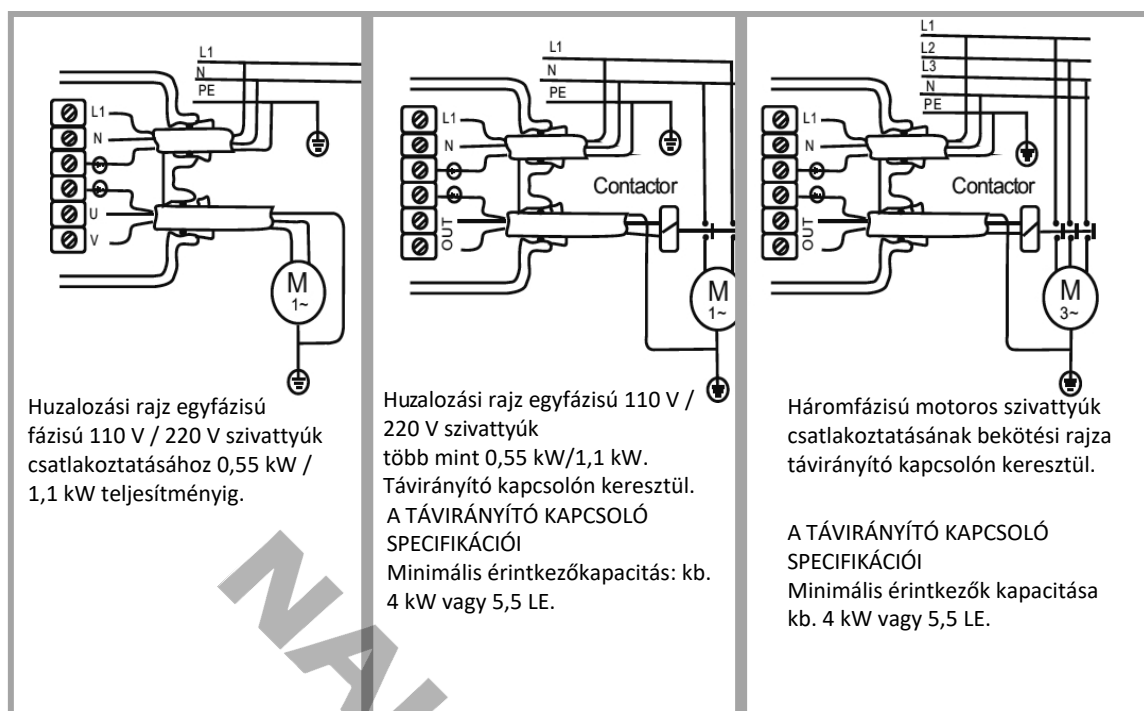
L1
N
PE
L1
N
U
V
M
1~

Huzalozási rajz egyfázisú fázisú 110 V / 220 V szivattyúk csatlakoztatásához 0,55 kW / 1,1 kW teljesítményig.

L1
N
PE
L1
N
OUT
Contactor
M
1~

Huzalozási rajz egyfázisú 110 V / 220 V szivattyúk
több mint 0,55 kW/1,1 kW.
Távirányító kapcsolón keresztül.
A TÁVIRÁNYÍTÓ KAPCSOLÓ SPECIFIKÁCIÓI
Minimális érintkezőkapacitás: kb. 4 kW vagy 5,5 LE.

L1
L2
L3
N
PE
L1
N
OUT
Contactor
M
3~

Háromfázisú motoros szivattyúk csatlakoztatásának bekötési rajza távirányító kapcsolón keresztül.

A TÁVIRÁNYÍTÓ KAPCSOLÓ SPECIFIKÁCIÓI
Minimális érintkezők kapacitása kb. 4 kW vagy 5,5 LE.

NA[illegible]